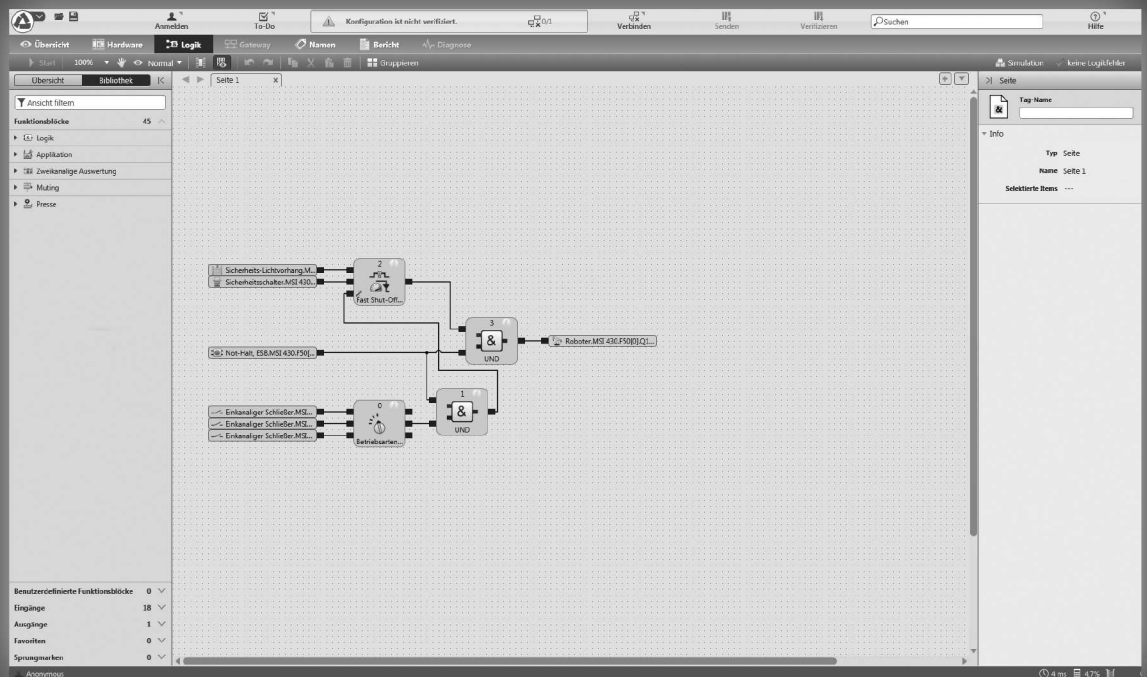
Anmelden
To-Do
Konfiguration ist nicht verifiziert.
0/1
Verbinden
Senden
Verifizieren
Suchen
Hilfe

Übersicht
Hardware
Logik
Gateway
Namen
Bericht
Diagnose

Start
100%
Normal
Gruppieren
Simulation
keine Logikfehler

Übersicht
Bibliothek
Seite 1
Seite

Ansicht filtern
Funktionsblöcke 45
Logik
Applikation
Zweikanalige Auswertung
Muting
Presse

Tag-Name
Info
Typ Seite
Name Seite 1
Selektierte Items ---

Sicherheits-Lichtvorhang.M...
Sicherheitsschalter.MSI 430...
2
Fast Shut-Off...
3
&
UND
Roboter.MSI 430.F50[0].Q1...
Not-Halt, ESB.MSI 430.F50[...
1
&
UND
0
Einkanaliger Schließer.MSI...
Einkanaliger Schließer.MSI...
Einkanaliger Schließer.MSI...
Betriebsarten...

Benutzerdefinierte Funktionsblöcke 0
Eingänge 18
Ausgänge 1
Favoriten 0
Sprungmarken 0

Anonymous
4 ms
47%